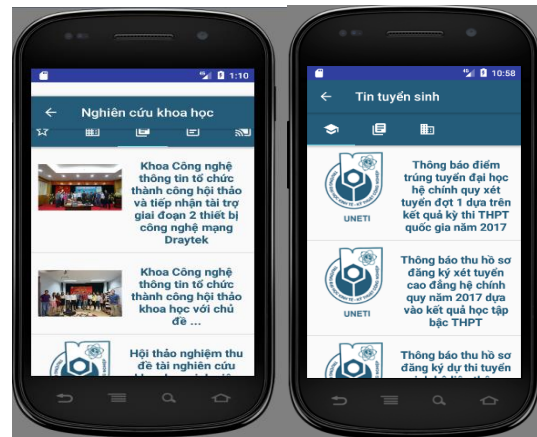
1:10

Nghiên cứu khoa học

Khoa Công nghệ thông tin tổ chức thành công hội thảo và tiếp nhận tài trợ giai đoạn 2 thiết bị công nghệ mạng Draytek

Khoa Công nghệ thông tin tổ chức thành công hội thảo khoa học với chủ đề ...

Hội thảo nghiệm thu đề tài nghiên cứu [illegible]

10:58

Tin tuyển sinh

UNETI

Thông báo điểm trúng tuyển đại học hệ chính quy xét tuyển đợt 1 dựa trên kết quả kỳ thi THPT quốc gia năm 2017

UNETI

Thông báo thu hồ sơ đăng ký xét tuyển cao đẳng hệ chính quy năm 2017 dựa vào kết quả học tập bậc THPT

Thông báo thu hồ sơ đăng ký dự thi tuyển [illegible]